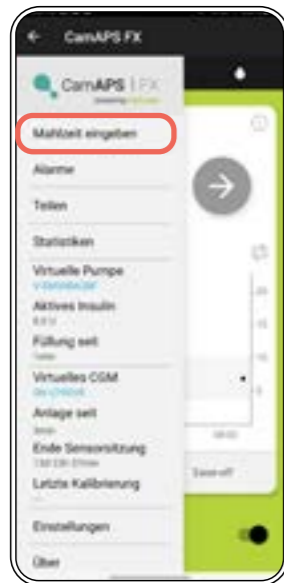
CamAPS FX

CamAPS | FX

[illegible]

Mahlzeit eingeben

Alarme

Teilen

Statistiken

Virtuelle Pumpe
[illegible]

Aktives Insulin
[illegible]

Füllung seit
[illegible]

Virtuelles CGM
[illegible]

Anlage seit
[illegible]

Ende Sensorsitzung
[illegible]

Letzte Kalibrierung

Einstellungen

Über

Ease-off